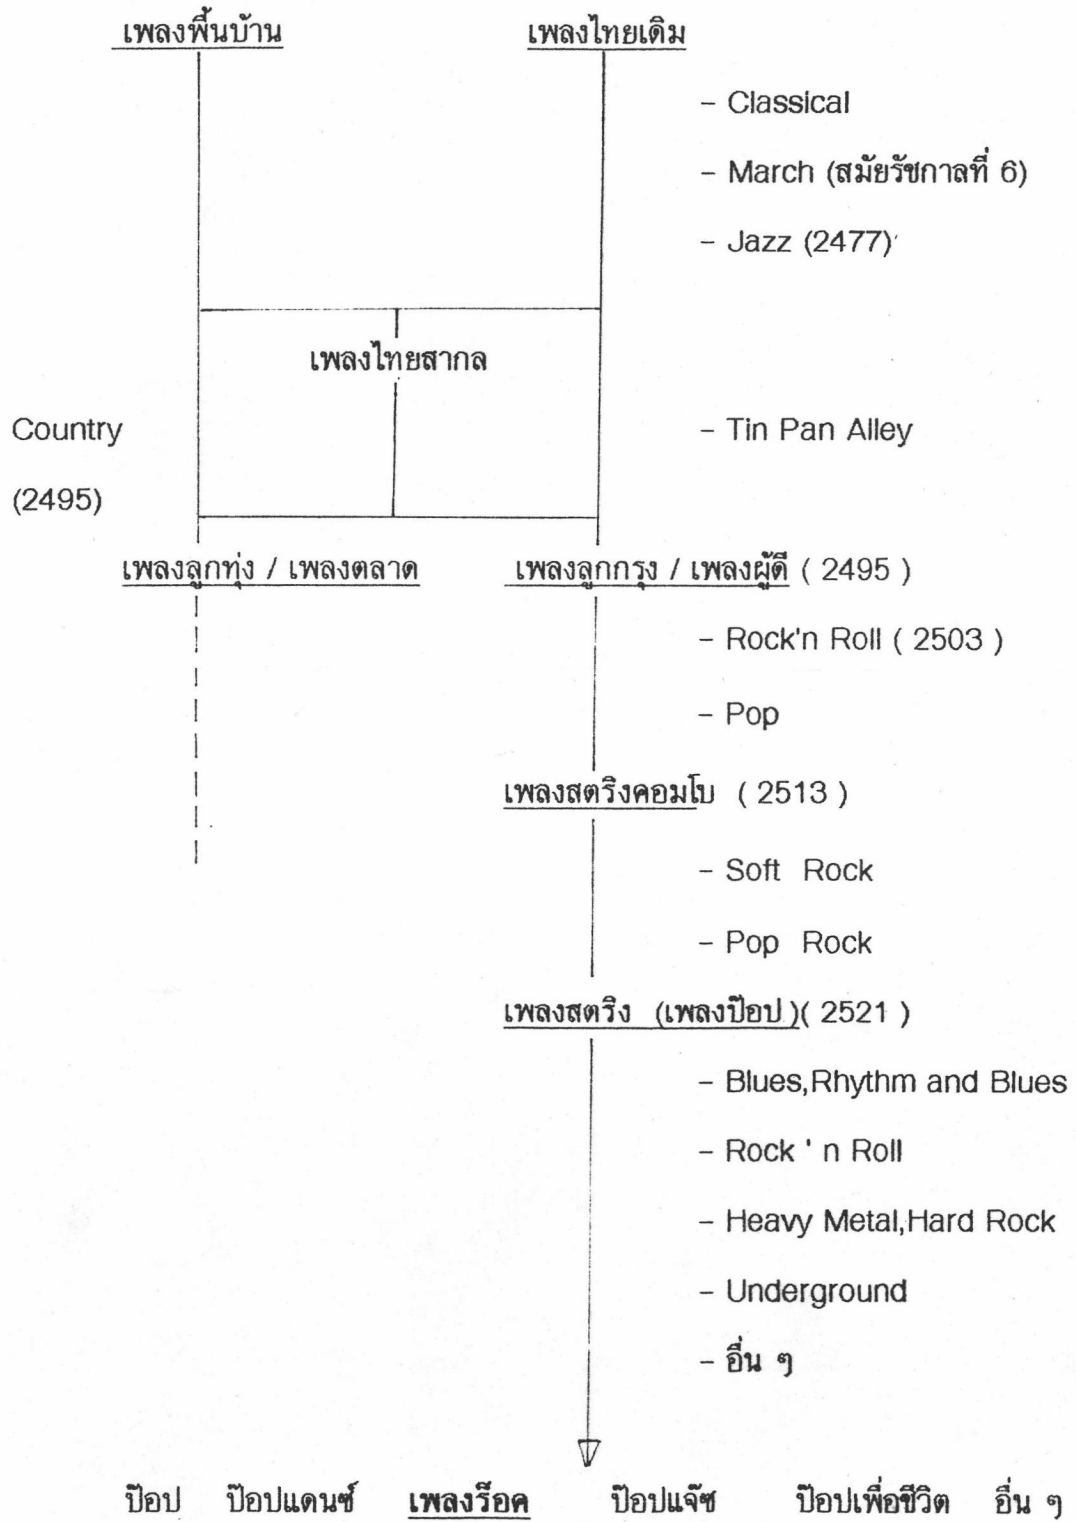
เพลงพื้นบ้าน

เพลงไทยเดิม

- Classical

- March (สมัยรัชกาลที่ 6)

- Jazz (2477)

เพลงไทยสากล

Country

(2495)

- Tin Pan Alley

เพลงลูกทุ่ง / เพลงตลาด

เพลงลูกกรุง / เพลงผู้ดี ( 2495 )

- Rock'n Roll ( 2503 )

- Pop

เพลงสตริงคอมโบ ( 2513 )

- Soft Rock

- Pop Rock

เพลงสตริง (เพลงป๊อป)( 2521 )

- Blues,Rhythm and Blues

- Rock ' n Roll

- Heavy Metal,Hard Rock

- Underground

- อื่น ๆ

ป๊อป ป๊อปแดนซ์ เพลงร็อค ป๊อปแจ๊ซ ป๊อปเพื่อชีวิต อื่น ๆ